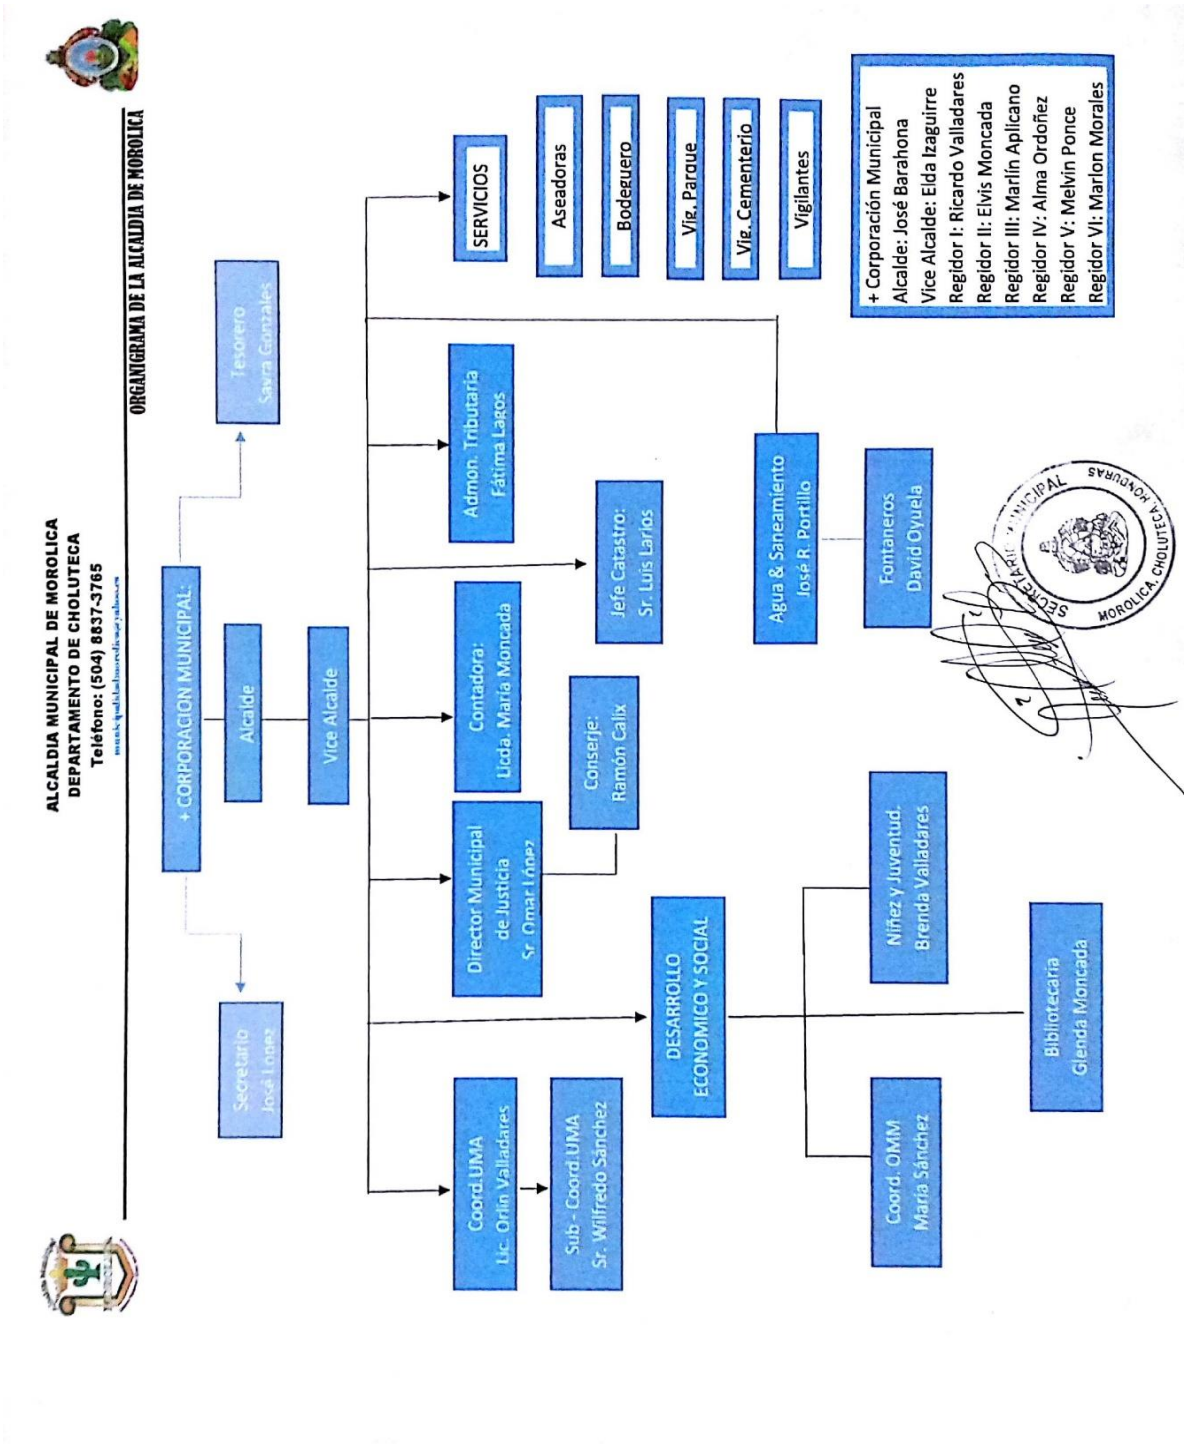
ALCALDIA MUNICIPAL DE MOROLICA
DEPARTAMENTO DE CHOLUTECA
Teléfono: (504) 8837-3765
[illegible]

ORGANIGRAMA DE LA ALCALDIA DE MOROLICA

+ CORPORACION MUNICIPAL:

Alcalde

Vice Alcalde

Secretario
José López

Tesorero
Sayra Gonzales

Coord.UMA
Lic. Orlin Valladares

Sub - Coord.UMA
Sr. Wilfredo Sánchez

Director Municipal de Justicia
Sr. Omar López

Conserje:
Ramón Calix

Contadora:
Licda. María Moncada

Jefe Catastro:
Sr. Luis Larios

Admon. Tributaria
Fátima Lagos

Agua & Saneamiento
José R. Portillo

Fontaneros
David Oyuela

SERVICIOS

Aseadoras

Bodeguero

Vig. Parque

Vig. Cementerio

Vigilantes

DESARROLLO ECONOMICO Y SOCIAL

Coord. OMM
María Sánchez

Niñez y Juventud.
Brenda Valladares

Bibliotecaria
Glenda Moncada

+ Corporación Municipal
Alcalde: José Barahona
Vice Alcalde: Elda Izaguirre
Regidor I: Ricardo Valladares
Regidor II: Elvis Moncada
Regidor III: Marlín Aplicano
Regidor IV: Alma Ordoñez
Regidor V: Melvin Ponce
Regidor VI: Marlon Morales

SECRETARIA MUNICIPAL
MOROLICA, CHOLUTECA, HONDURAS